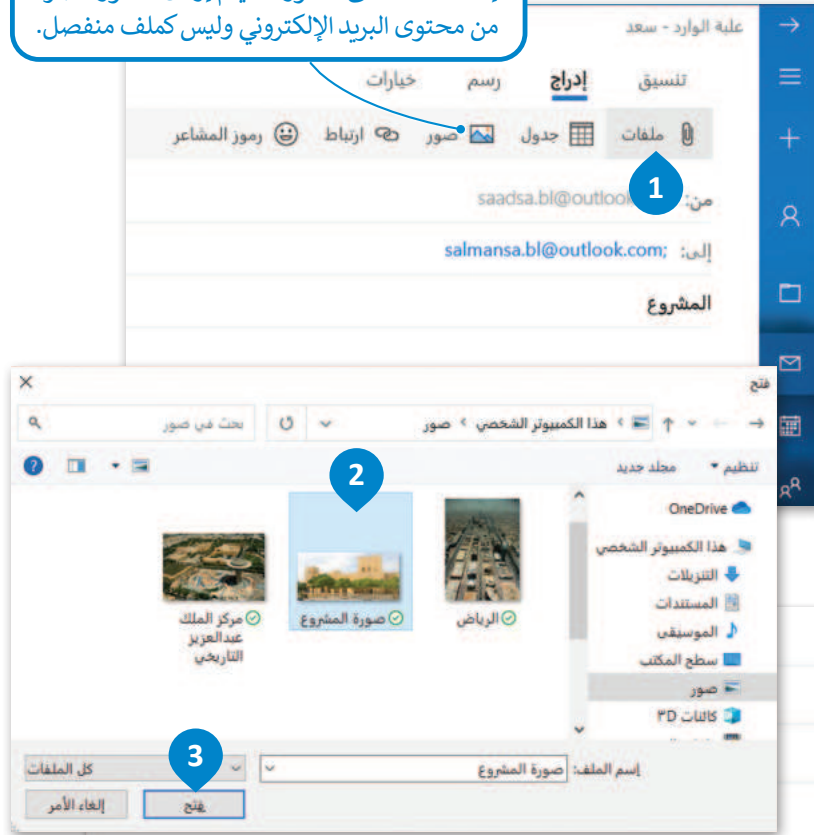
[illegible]
من محتوى البريد الإلكتروني وليس كملف منفصل.

علبة الوارد - سعد

تنسيق إدراج رسم خيارات

ملفات جدول صور ارتباط رموز المشاعر

1

من: saadsa.bl@outlook

إلى: salmansa.bl@outlook.com;

المشروع

فتح

هذا الكمبيوتر الشخصي › صور

بحث في صور

تنظيم ▾ مجلد جديد

2

OneDrive

هذا الكمبيوتر الشخصي

التنزيلات

المستندات

الموسيقى

سطح المكتب

صور

كائنات 3D

الرياض

صورة المشروع

مركز الملك عبدالعزيز التاريخي

اسم الملف: صورة المشروع

كل الملفات

3

فتح

إلغاء الأمر